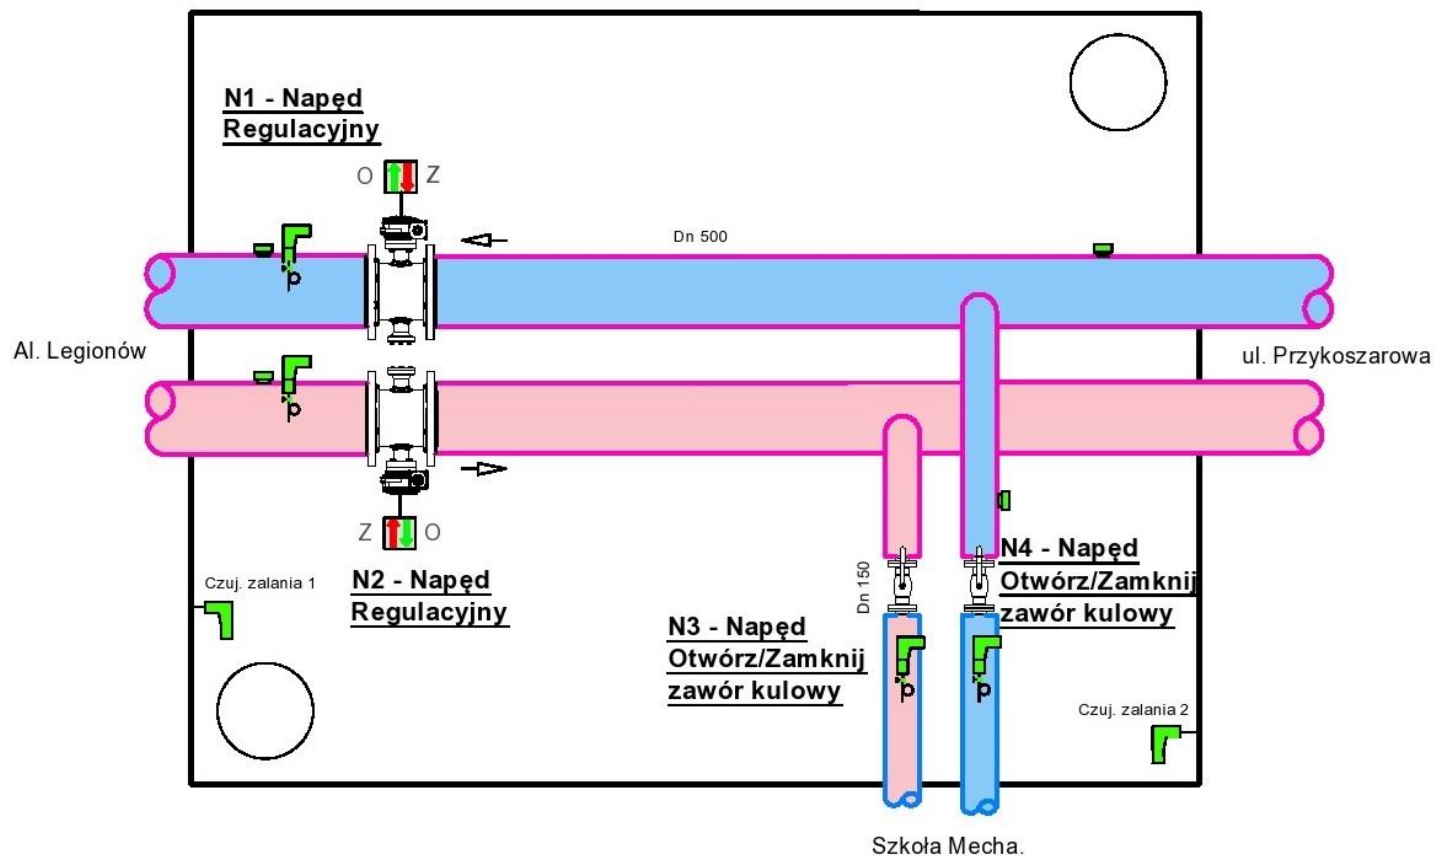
N1 - Napęd Regulacyjny

O Z

Dn 500

p

p

Al. Legionów

ul. Przykoszarowa

Z O

N2 - Napęd Regulacyjny

Czuj. zalania 1

Dn 150

N4 - Napęd Otwórz/Zamknij zawór kulowy

N3 - Napęd Otwórz/Zamknij zawór kulowy

p

p

Czuj. zalania 2

Szkoła Mecha.